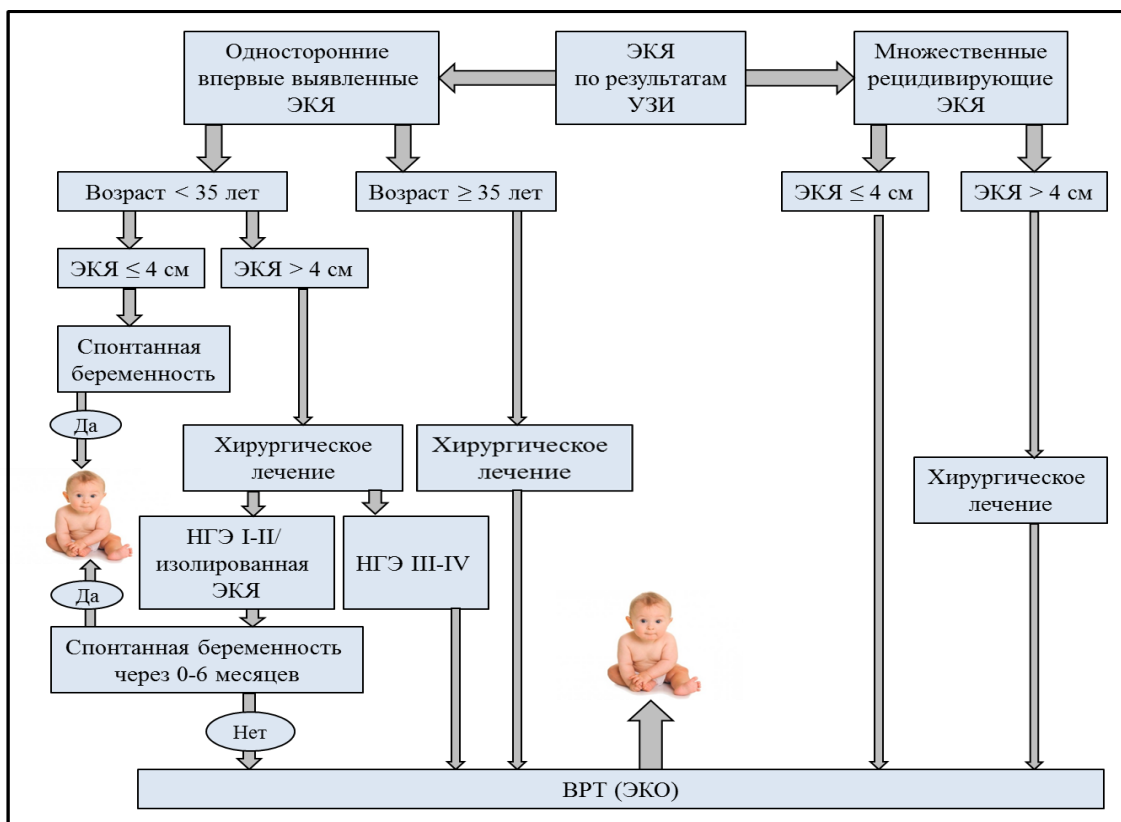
Односторонние впервые выявленные ЭКЯ

ЭКЯ по результатам УЗИ

Множественные рецидивирующие ЭКЯ

Возраст < 35 лет

Возраст $\geq$ 35 лет

ЭКЯ $\leq$ 4 см

ЭКЯ > 4 см

ЭКЯ $\leq$ 4 см

ЭКЯ > 4 см

Спонтанная беременность

Да

Хирургическое лечение

Хирургическое лечение

Хирургическое лечение

НГЭ I-II/ изолированная ЭКЯ

НГЭ III-IV

Да

Спонтанная беременность через 0-6 месяцев

Нет

ВРТ (ЭКО)